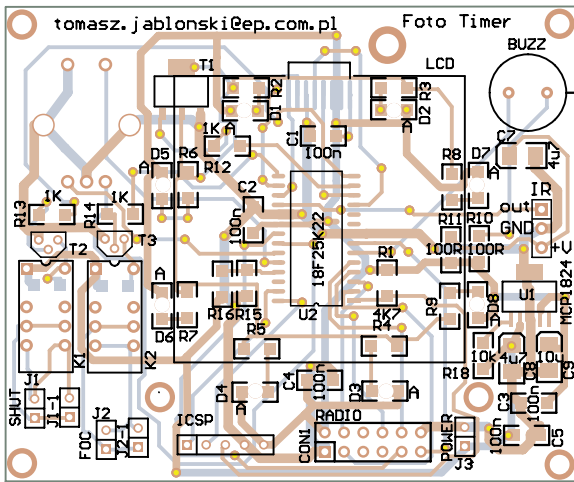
tomasz.jablonski@ep.com.pl
Foto Timer
LCD
BUZZ
T1
R2
R3
D1
D2
1K
A
A
C1
100n
D5
R6
D7
4u7
C7
R12
A
R8
A
IR
C2
out
R13
1K
R14
1K
18F25K22
R11
R10
GND
100n
T2
T3
R1
100R
100R
+V
A
4K7
R9
D8
U1
MCP1824
R16
R15
U2
R5
R4
D6
R7
K1
K2
10k
4u7
10u
C8
C9
R18
D4
C4
100n
D3
A
A
J1
C3
100n
C5
SHUT
J1-1
J2
ICSP
RADIO
CON1
POWER
J3
100n
FOC
J2-1